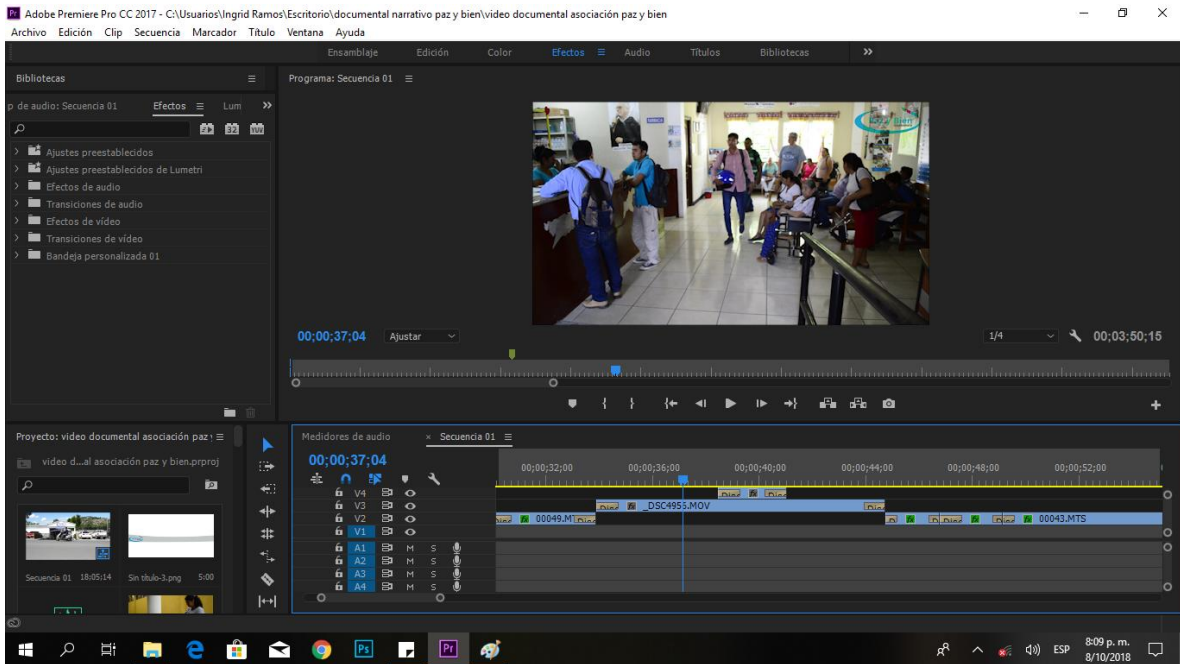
Pr Adobe Premiere Pro CC 2017 - C:\Usuarios\Ingrid Ramos\Escritorio\documental narrativo paz y bien\video documental asociación paz y bien

Archivo Edición Clip Secuencia Marcador Título Ventana Ayuda

Ensamblaje Edición Color Efectos ≡ Audio Títulos Bibliotecas »

Bibliotecas ≡

p de audio: Secuencia 01 Efectos ≡ Lum »

Ajustes preestablecidos
Ajustes preestablecidos de Lumetri
Efectos de audio
Transiciones de audio
Efectos de vídeo
Transiciones de vídeo
Bandeja personalizada 01

Programa: Secuencia 01 ≡

00;00;37;04 Ajustar 1/4 00;03;50;15

Proyecto: video documental asociación paz y ≡

video d...al asociación paz y bien.prproj

Secuencia 01 18:05:14 Sin título-3.png 5:00

Medidores de audio × Secuencia 01 ≡

00;00;37;04

00;00;32;00 00;00;36;00 00;00;40;00 00;00;44;00 00;00;48;00 00;00;52;00

V4 V3 V2 V1 A1 A2 A3 A4

M S M S M S M S

_DSC4953.MOV 00049.MTS 00043.MTS

ESP 8:09 p. m. 8/10/2018